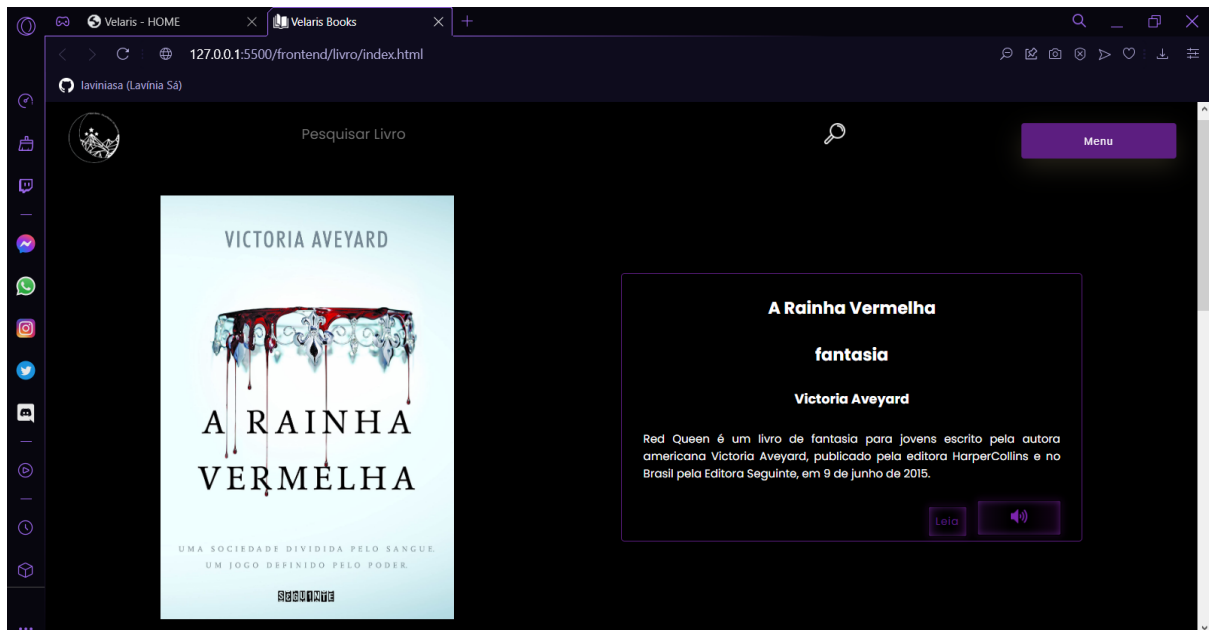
Velaris - HOME
Velaris Books
127.0.0.1:5500/frontend/livro/index.html
laviniasa (Lavínia Sá)

Pesquisar Livro

Menu

VICTORIA AVEYARD
A RAINHA VERMELHA
UMA SOCIEDADE DIVIDIDA PELO SANGUE.
UM JOGO DEFINIDO PELO PODER.
SEGUINTE

A Rainha Vermelha

fantasia

Victoria Aveyard

Red Queen é um livro de fantasia para jovens escrito pela autora americana Victoria Aveyard, publicado pela editora HarperCollins e no Brasil pela Editora Seguinte, em 9 de junho de 2015.

Leia